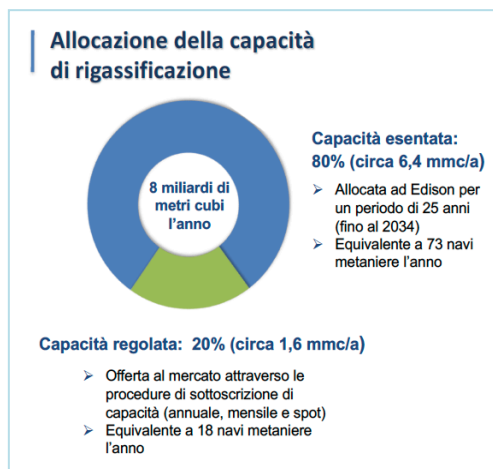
Allocazione della capacità di rigassificazione

8 miliardi di metri cubi l'anno

Capacità esentata: 80% (circa 6,4 mmc/a)

➢ Allocata ad Edison per un periodo di 25 anni (fino al 2034)
➢ Equivalente a 73 navi metaniere l'anno

Capacità regolata: 20% (circa 1,6 mmc/a)

➢ Offerta al mercato attraverso le procedure di sottoscrizione di capacità (annuale, mensile e spot)
➢ Equivalente a 18 navi metaniere l'anno